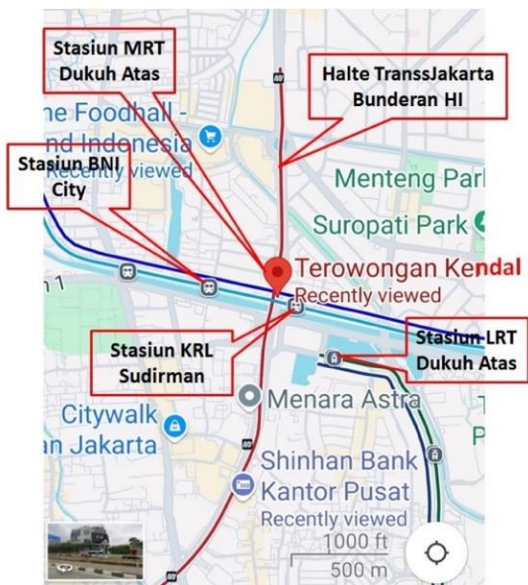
Stasiun MRT Dukuh Atas

Halte TransJakarta Bunderan HI

ne Foodhall - nd Indonesia
Recently viewed

Stasiun BNI City

Menteng Parl

Suropati Park

Terowongan Kendal
Recently viewed

Stasiun KRL Sudirman

Stasiun LRT Dukuh Atas

Menara Astra

Citywalk
n Jakarta

Shinhan Bank
Kantor Pusat
Recently viewed

1000 ft
500 m